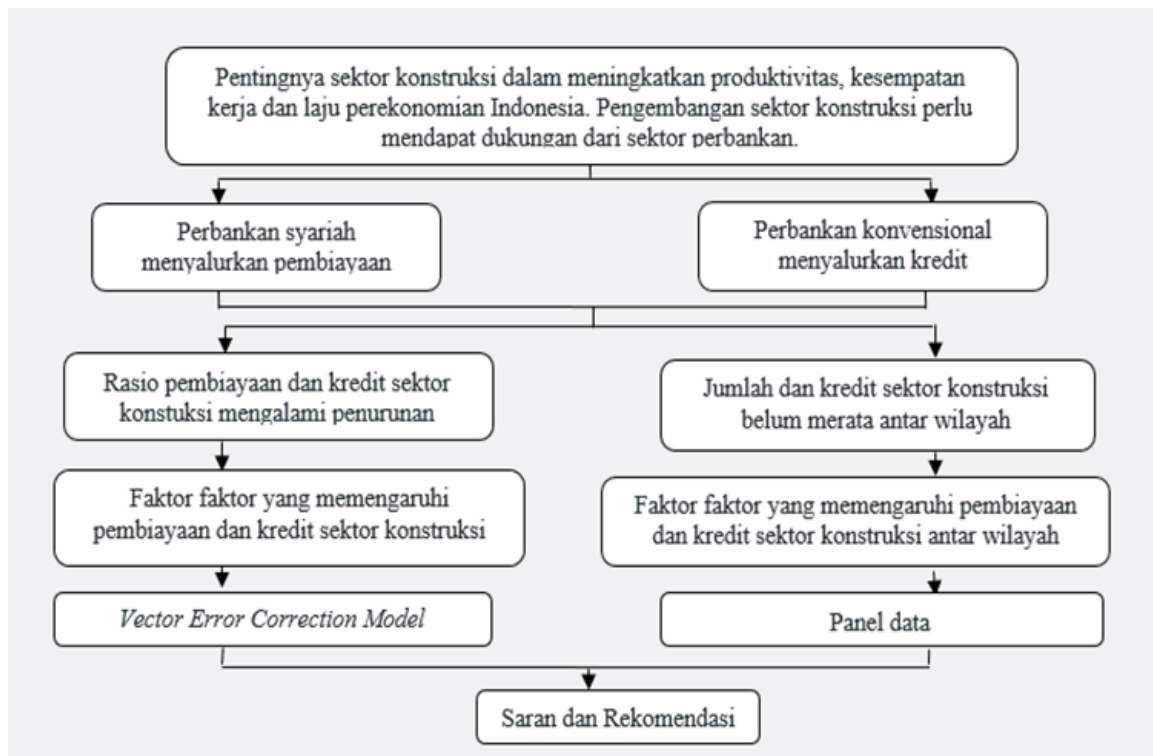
Pentingnya sektor konstruksi dalam meningkatkan produktivitas, kesempatan kerja dan laju perekonomian Indonesia. Pengembangan sektor konstruksi perlu mendapat dukungan dari sektor perbankan.

Perbankan syariah menyalurkan pembiayaan

Perbankan konvensional menyalurkan kredit

Rasio pembiayaan dan kredit sektor konstuksi mengalami penurunan

Faktor faktor yang memengaruhi pembiayaan dan kredit sektor konstruksi

Vector Error Correction Model

Jumlah dan kredit sektor konstruksi belum merata antar wilayah

Faktor faktor yang memengaruhi pembiayaan dan kredit sektor konstruksi antar wilayah

Panel data

Saran dan Rekomendasi